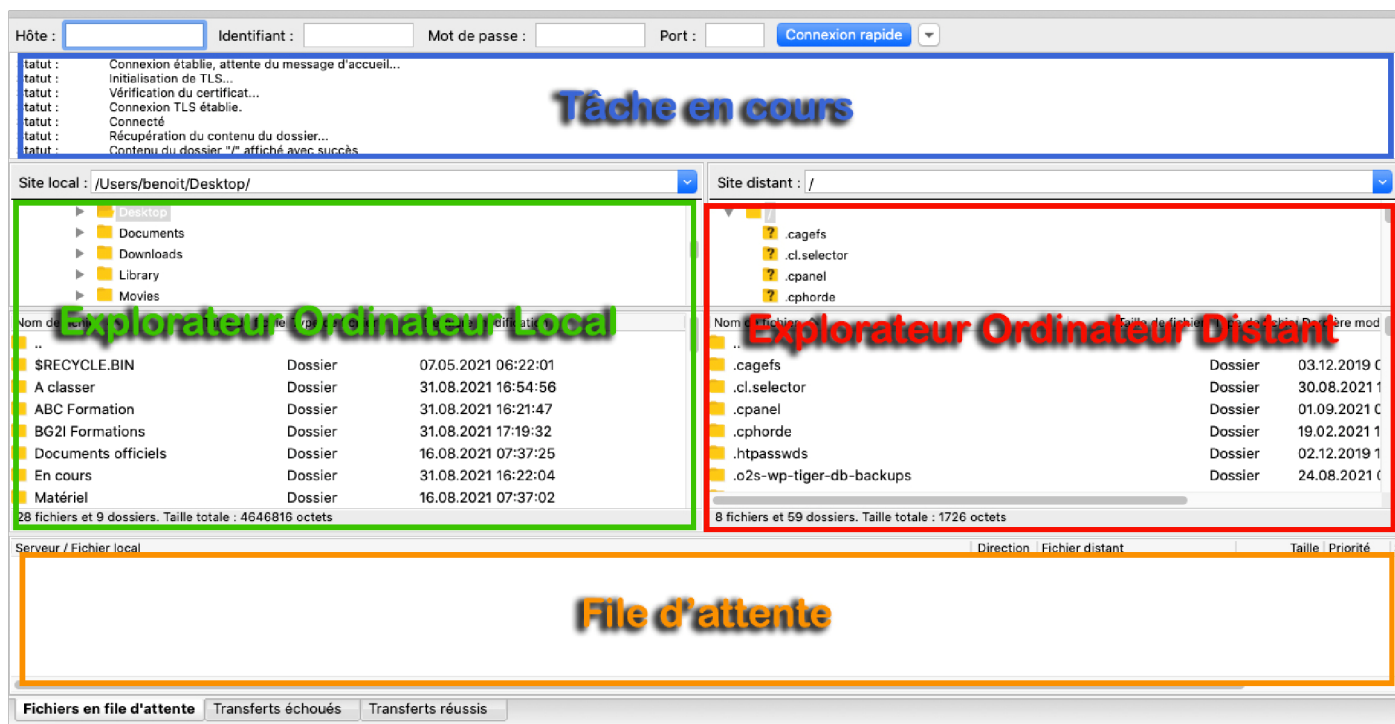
Hôte : Identifiant : Mot de passe : Port : Connexion rapide

tatut : Connexion établie, attente du message d'accueil...
tatut : Initialisation de TLS...
tatut : Vérification du certificat...
tatut : Connexion TLS établie.
tatut : Connecté
tatut : Récupération du contenu du dossier...
tatut : Contenu du dossier "/" affiché avec succès

Tâche en cours

Site local : /Users/benoit/Desktop/

Desktop
Documents
Downloads
Library
Movies

Explorateur Ordinateur Local

Nom de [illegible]

| | | |
|---|---|---|
| .. | | |
| $RECYCLE.BIN | Dossier | 07.05.2021 06:22:01 |
| A classer | Dossier | 31.08.2021 16:54:56 |
| ABC Formation | Dossier | 31.08.2021 16:21:47 |
| BG2I Formations | Dossier | 31.08.2021 17:19:32 |
| Documents officiels | Dossier | 16.08.2021 07:37:25 |
| En cours | Dossier | 31.08.2021 16:22:04 |
| Matériel | Dossier | 16.08.2021 07:37:02 |

28 fichiers et 9 dossiers. Taille totale : 4646816 octets

Site distant : /

/
.cagefs
.cl.selector
.cpanel
.cphorde

Explorateur Ordinateur Distant

Nom de fichier | Taille de fichier | Type de fichier | Dernière mod

| | | |
|---|---|---|
| .. | | |
| .cagefs | Dossier | 03.12.2019 0 |
| .cl.selector | Dossier | 30.08.2021 1 |
| .cpanel | Dossier | 01.09.2021 0 |
| .cphorde | Dossier | 19.02.2021 1 |
| .htpasswds | Dossier | 02.12.2019 0 |
| .o2s-wp-tiger-db-backups | Dossier | 24.08.2021 0 |

8 fichiers et 59 dossiers. Taille totale : 1726 octets

Serveur / Fichier local | Direction | Fichier distant | Taille | Priorité

File d'attente

Fichiers en file d'attente | Transferts échoués | Transferts réussis